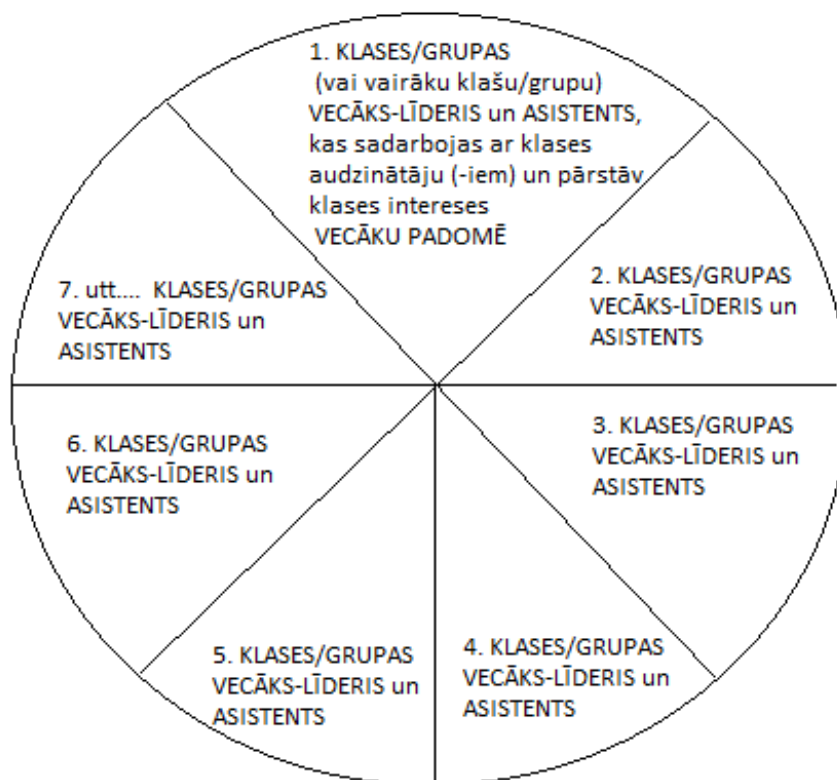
1. KLASES/GRUPAS (vai vairāku klašu/grupu) VECĀKS-LĪDERIS un ASISTENTS, kas sadarbojas ar klases audzinātāju (-iem) un pārstāv klases intereses VECĀKU PADOMĒ

2. KLASES/GRUPAS VECĀKS-LĪDERIS un ASISTENTS

3. KLASES/GRUPAS VECĀKS-LĪDERIS un ASISTENTS

4. KLASES/GRUPAS VECĀKS-LĪDERIS un ASISTENTS

5. KLASES/GRUPAS VECĀKS-LĪDERIS un ASISTENTS

6. KLASES/GRUPAS VECĀKS-LĪDERIS un ASISTENTS

7. utt.... KLASES/GRUPAS VECĀKS-LĪDERIS un ASISTENTS